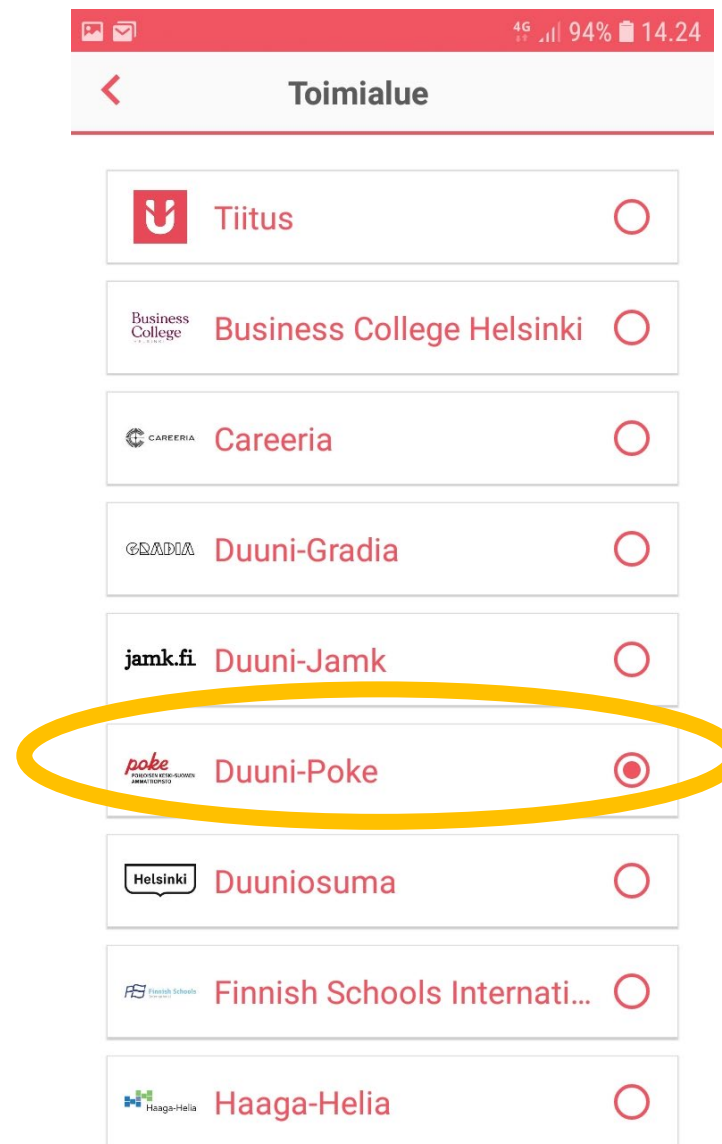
4G 94% 14.24

Toimialue

Tiitus

Business College Business College Helsinki

CAREERIA Careeria

GRADIA Duuni-Gradia

jamk.fi Duuni-Jamk

poke POHJOISEN KESKI-SUOMEN AMMATTIOPISTO Duuni-Poke

Helsinki Duuniosuma

Finnish Schools Finnish Schools Internati...

Haaga-Helia Haaga-Helia